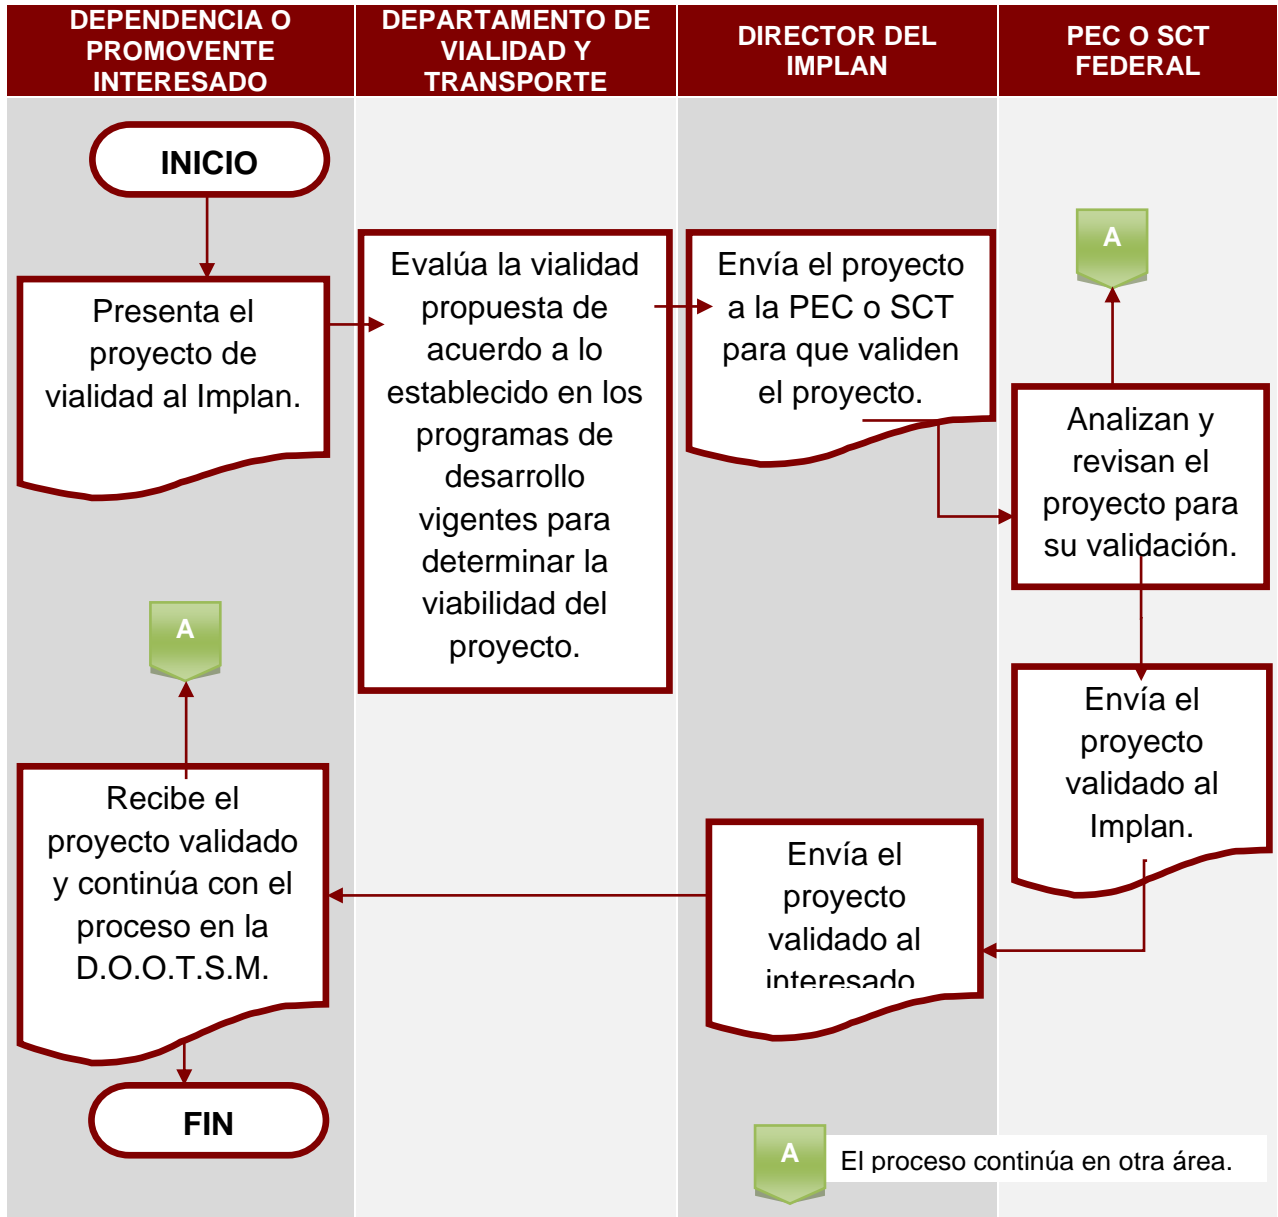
| DEPENDENCIA O PROMOVENTE INTERESADO | DEPARTAMENTO DE VIALIDAD Y TRANSPORTE | DIRECTOR DEL IMPLAN | PEC O SCT FEDERAL |
|---|---|---|---|

INICIO

Presenta el proyecto de vialidad al Implan.

Evalúa la vialidad propuesta de acuerdo a lo establecido en los programas de desarrollo vigentes para determinar la viabilidad del proyecto.

Envía el proyecto a la PEC o SCT para que validen el proyecto.

A

Analizan y revisan el proyecto para su validación.

Envía el proyecto validado al Implan.

Envía el proyecto validado al interesado

A

Recibe el proyecto validado y continúa con el proceso en la D.O.O.T.S.M.

FIN

A El proceso continúa en otra área.